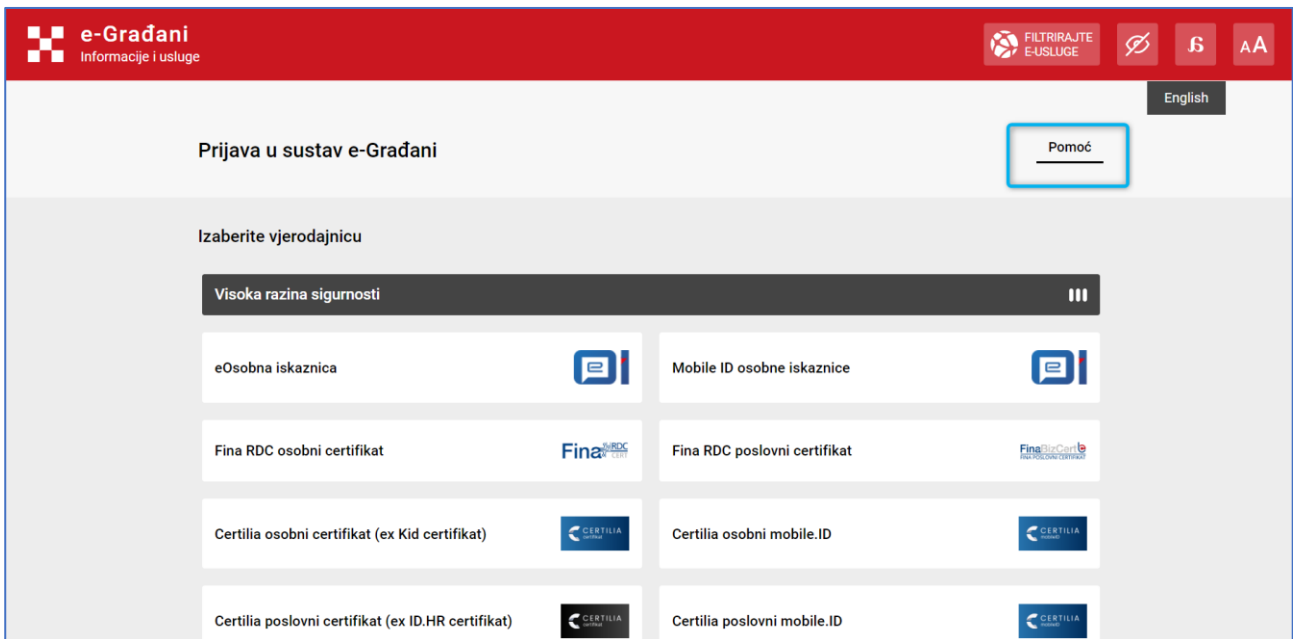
e-Građani
Informacije i usluge

FILTRIRAJTE E-USLUGE

AA

English

Prijava u sustav e-Građani

Pomoć

Izaberite vjerodajnicu

Visoka razina sigurnosti

eOsobna iskaznica

Mobile ID osobne iskaznice

Fina RDC osobni certifikat

Fina RDC CERT

Fina RDC poslovni certifikat

FinaBizCert FINA POSLOVNI CERTIFIKAT

Certilia osobni certifikat (ex Kid certifikat)

CERTILIA certifikat

Certilia osobni mobile.ID

CERTILIA mobile.ID

Certilia poslovni certifikat (ex ID.HR certifikat)

CERTILIA certifikat

Certilia poslovni mobile.ID

CERTILIA mobile.ID